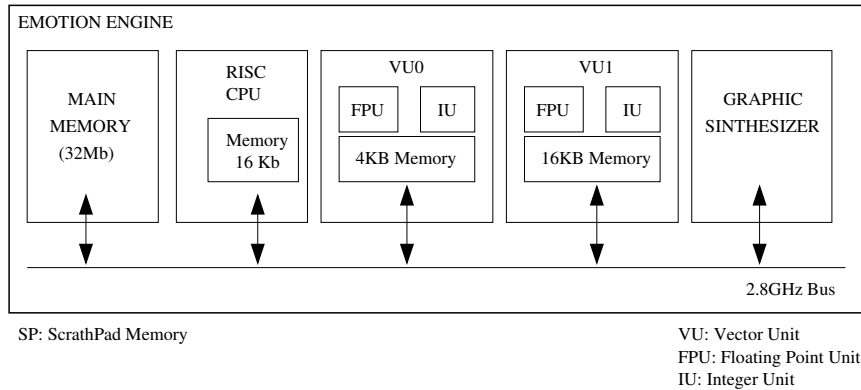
EMOTION ENGINE

MAIN MEMORY (32Mb)

RISC CPU

Memory 16 Kb

VU0

FPU

IU

4KB Memory

VU1

FPU

IU

16KB Memory

GRAPHIC SINTHESIZER

2.8GHz Bus

SP: ScrathPad Memory

VU: Vector Unit
FPU: Floating Point Unit
IU: Integer Unit